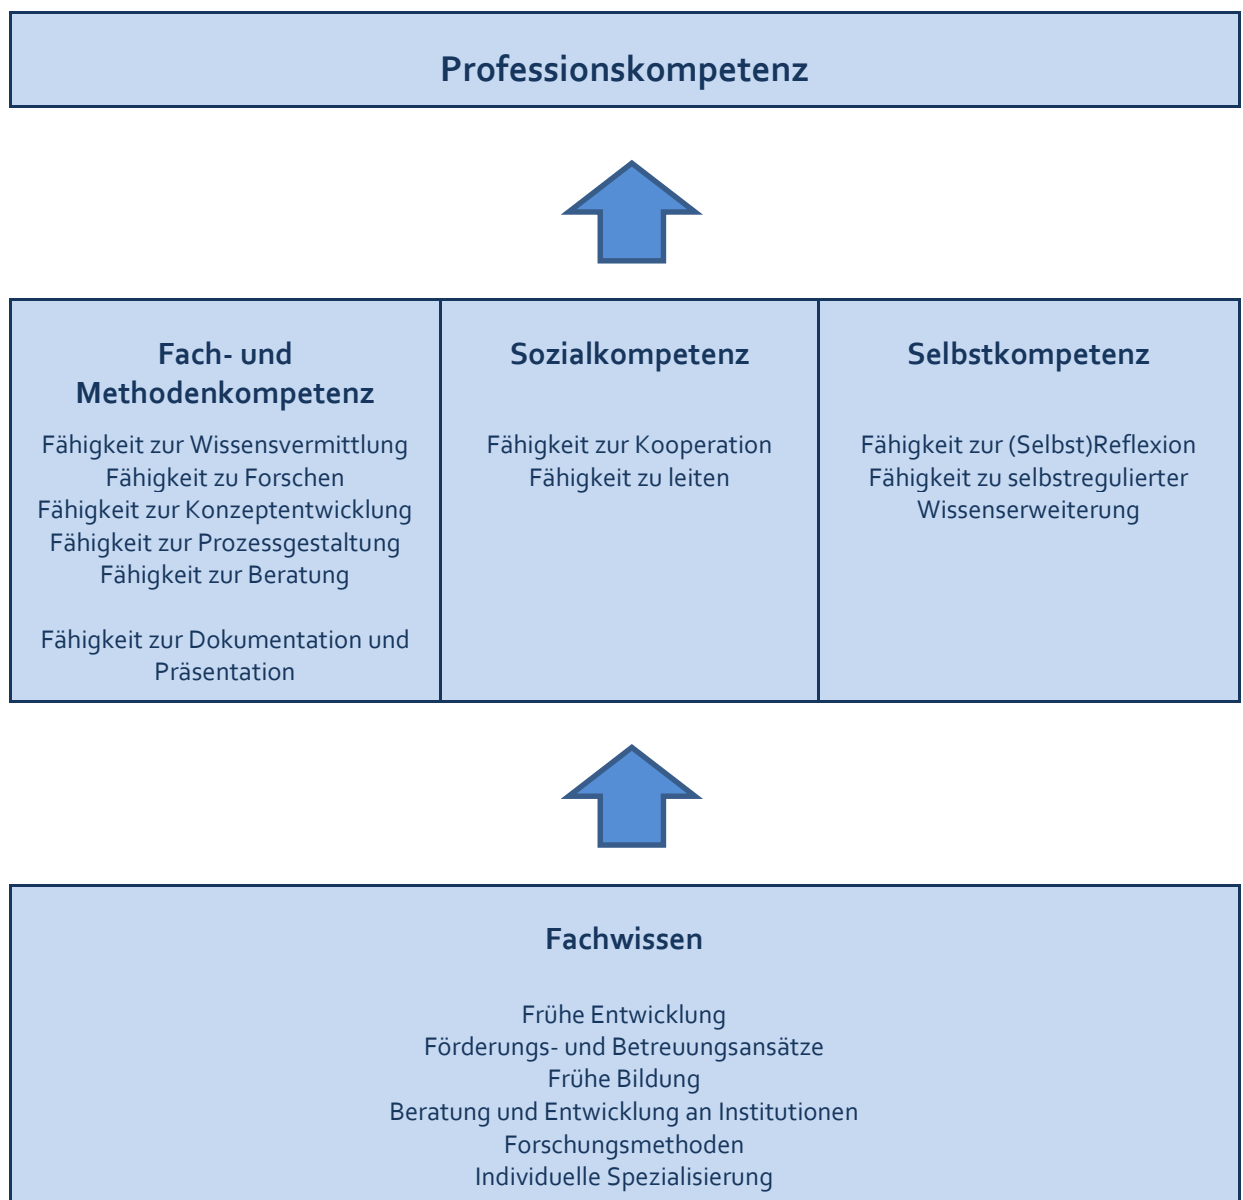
Professionskompetenz

Fach- und Methodenkompetenz

Fähigkeit zur Wissensvermittlung
Fähigkeit zu Forschen
Fähigkeit zur Konzeptentwicklung
Fähigkeit zur Prozessgestaltung
Fähigkeit zur Beratung

Fähigkeit zur Dokumentation und Präsentation

Sozialkompetenz

Fähigkeit zur Kooperation
Fähigkeit zu leiten

Selbstkompetenz

Fähigkeit zur (Selbst)Reflexion
Fähigkeit zu selbstregulierter Wissenserweiterung

Fachwissen

Frühe Entwicklung
Förderungs- und Betreuungsansätze
Frühe Bildung
Beratung und Entwicklung an Institutionen
Forschungsmethoden
Individuelle Spezialisierung